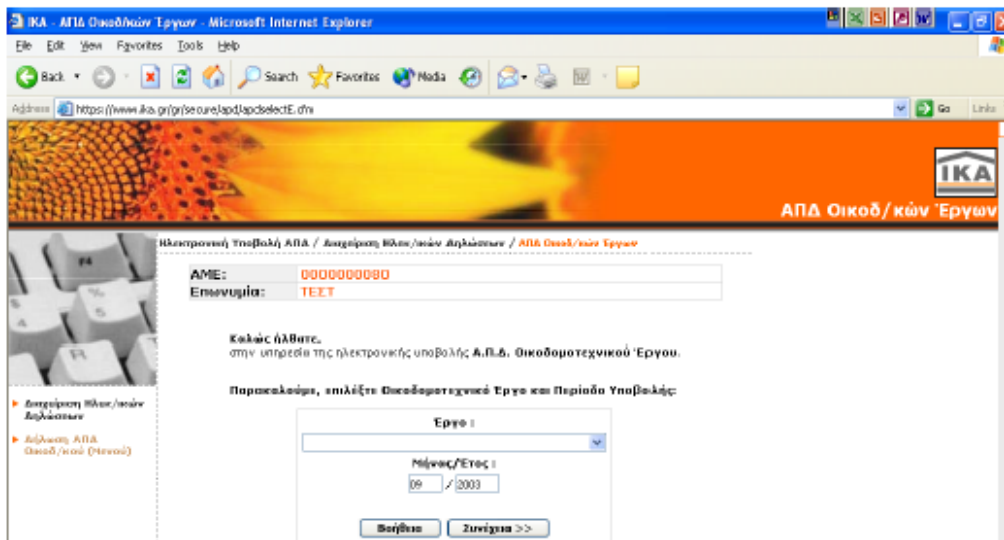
IKA - ΑΠΔ Οικοδ/κών Έργων - Microsoft Internet Explorer

File Edit View Favorites Tools Help

Back Search Favorites Media

Address https://www.ika.gr/gr/secure/apd/apdselectE.cfm Go Links

IKA

ΑΠΔ Οικοδ/κών Έργων

Ηλεκτρονική Υποβολή ΑΠΔ / Διαχείριση Ηλεκ/νικών Δηλώσεων / ΑΠΔ Οικοδ/κών Έργων

| ΑΜΕ: | 0000000080 |
|---|---|
| Επωνυμία: | ΤΕΣΤ |

Καλώς ήλθατε,
στην υπηρεσία της ηλεκτρονικής υποβολής Α.Π.Δ. Οικοδομοτεχνικού Έργου.

Παρακαλούμε, επιλέξτε Οικοδομοτεχνικό Έργο και Περίοδο Υποβολής:

Έργο :

Μήνας/Έτος :

09 / 2003

Βοήθεια Συνέχεια >>

Διαχείριση Ηλεκ/νικών Δηλώσεων

Δήλωση ΑΠΔ Οικοδ/κού (Μηνού)